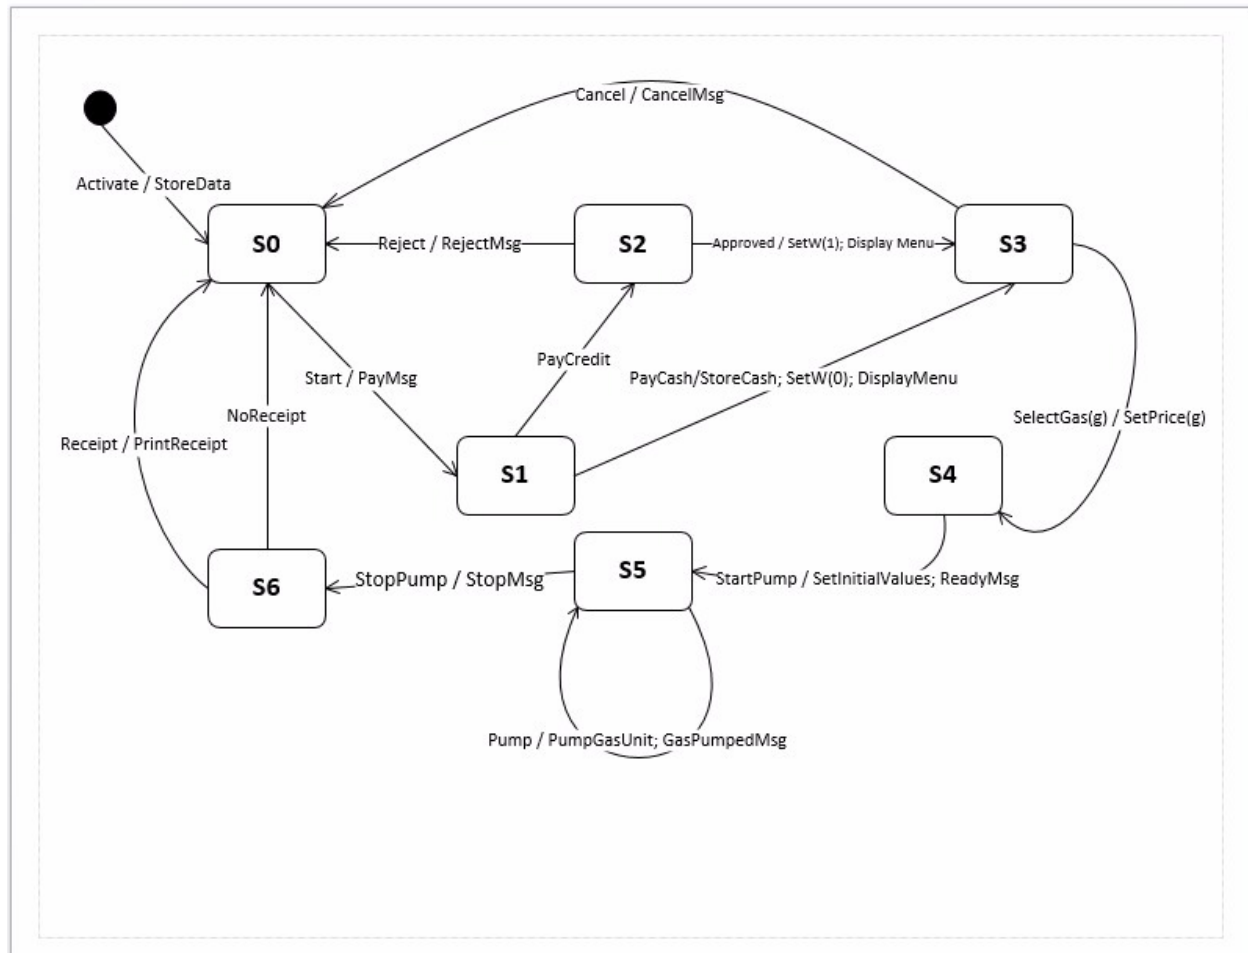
Cancel / CancelMsg

Activate / StoreData

S0

Reject / RejectMsg

S2

Approved / SetW(1); Display Menu

S3

Start / PayMsg

PayCredit

PayCash/StoreCash; SetW(0); DisplayMenu

SelectGas(g) / SetPrice(g)

NoReceipt

Receipt / PrintReceipt

S1

S4

S6

StopPump / StopMsg

S5

StartPump / SetInitialValues; ReadyMsg

Pump / PumpGasUnit; GasPumpedMsg